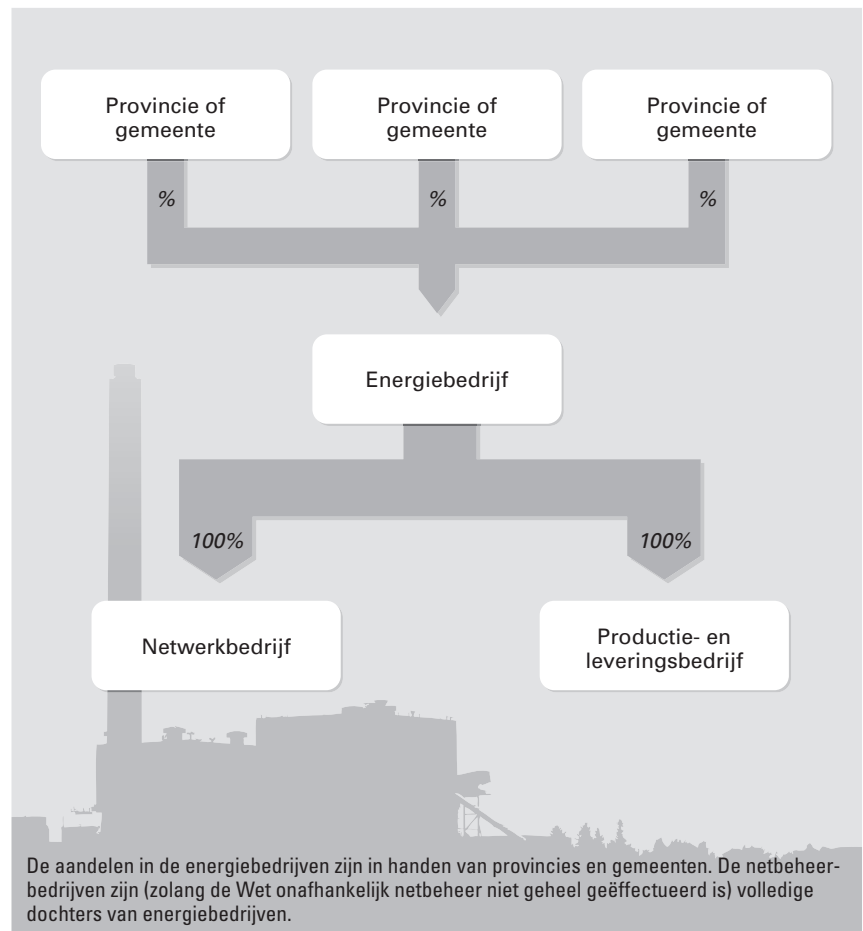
Provincie of gemeente

Provincie of gemeente

Provincie of gemeente

%

%

%

Energiebedrijf

100%

100%

Netwerkbedrijf

Productie- en leveringsbedrijf

De aandelen in de energiebedrijven zijn in handen van provincies en gemeenten. De netbeheerbedrijven zijn (zolang de Wet onafhankelijk netbeheer niet geheel geëffectueerd is) volledige dochters van energiebedrijven.